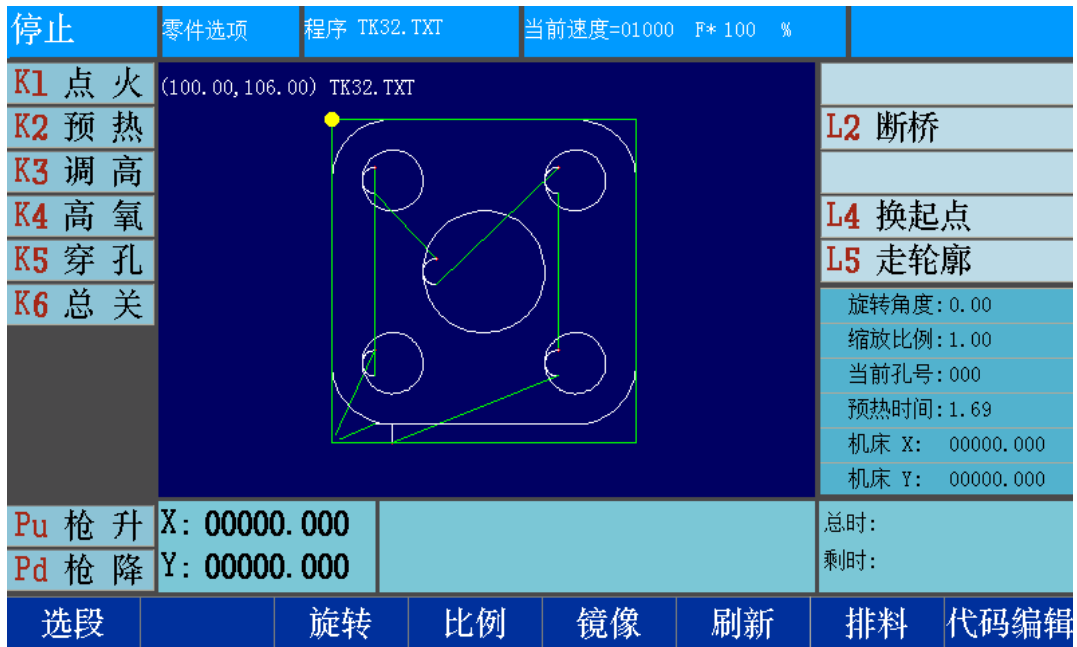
停止 | 零件选项 | 程序 TK32.TXT | 当前速度=01000 F* 100 %

K1 点 火
K2 预 热
K3 调 高
K4 高 氧
K5 穿 孔
K6 总 关

(100.00,106.00) TK32.TXT

L2 断桥
L4 换起点
L5 走轮廓

旋转角度：0.00
缩放比例：1.00
当前孔号：000
预热时间：1.69
机床 X: 00000.000
机床 Y: 00000.000

Pu 枪 升
Pd 枪 降

X: 00000.000
Y: 00000.000

总时：
剩时：

选段 | | 旋转 | 比例 | 镜像 | 刷新 | 排料 | 代码编辑